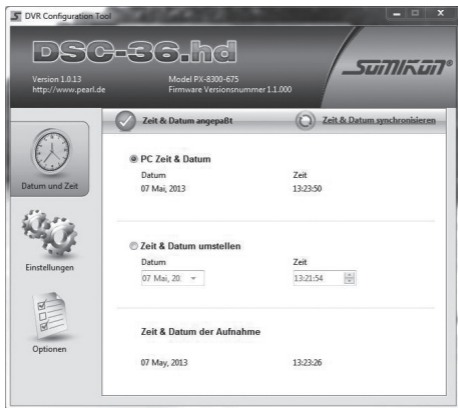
DVR Configuration Tool

DSC-36.hd

Version 1.0.13
http://www.pearl.de

Model PX-8300-675
Firmware Versionsnummer 1.1.000

Somikon®

Datum und Zeit

Einstellungen

Optionen

Zeit & Datum angepaßt

Zeit & Datum synchronisieren

PC Zeit & Datum

Datum
07 Mai, 2013

Zeit
13:23:50

Zeit & Datum umstellen

Datum
07 Mai, 20

Zeit
13:21:54

Zeit & Datum der Aufnahme

07 May, 2013

13:23:26